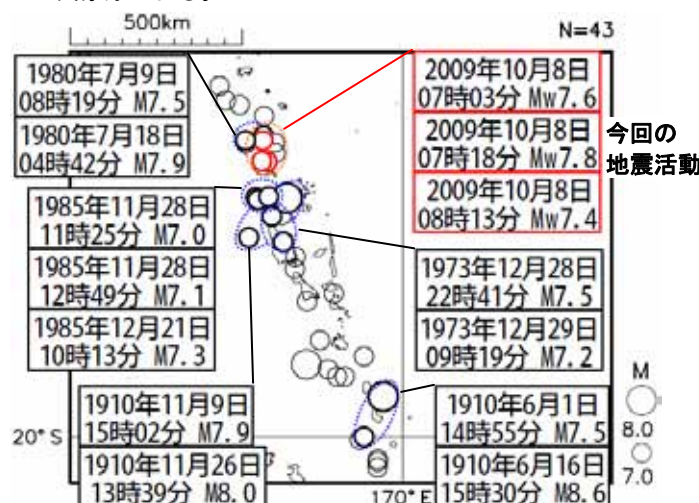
500km

N=43

1980年7月9日
08時19分 M7.5

1980年7月18日
04時42分 M7.9

1985年11月28日
11時25分 M7.0

1985年11月28日
12時49分 M7.1

1985年12月21日
10時13分 M7.3

1910年11月9日
15時02分 M7.9

1910年11月26日
13時39分 M8.0

2009年10月8日
07時03分 Mw7.6

2009年10月8日
07時18分 Mw7.8

2009年10月8日
08時13分 Mw7.4

今回の
地震活動

1973年12月28日
22時41分 M7.5

1973年12月29日
09時19分 M7.2

1910年6月1日
14時55分 M7.5

1910年6月16日
15時30分 M8.6

M
8.0
7.0

20° S

170° E